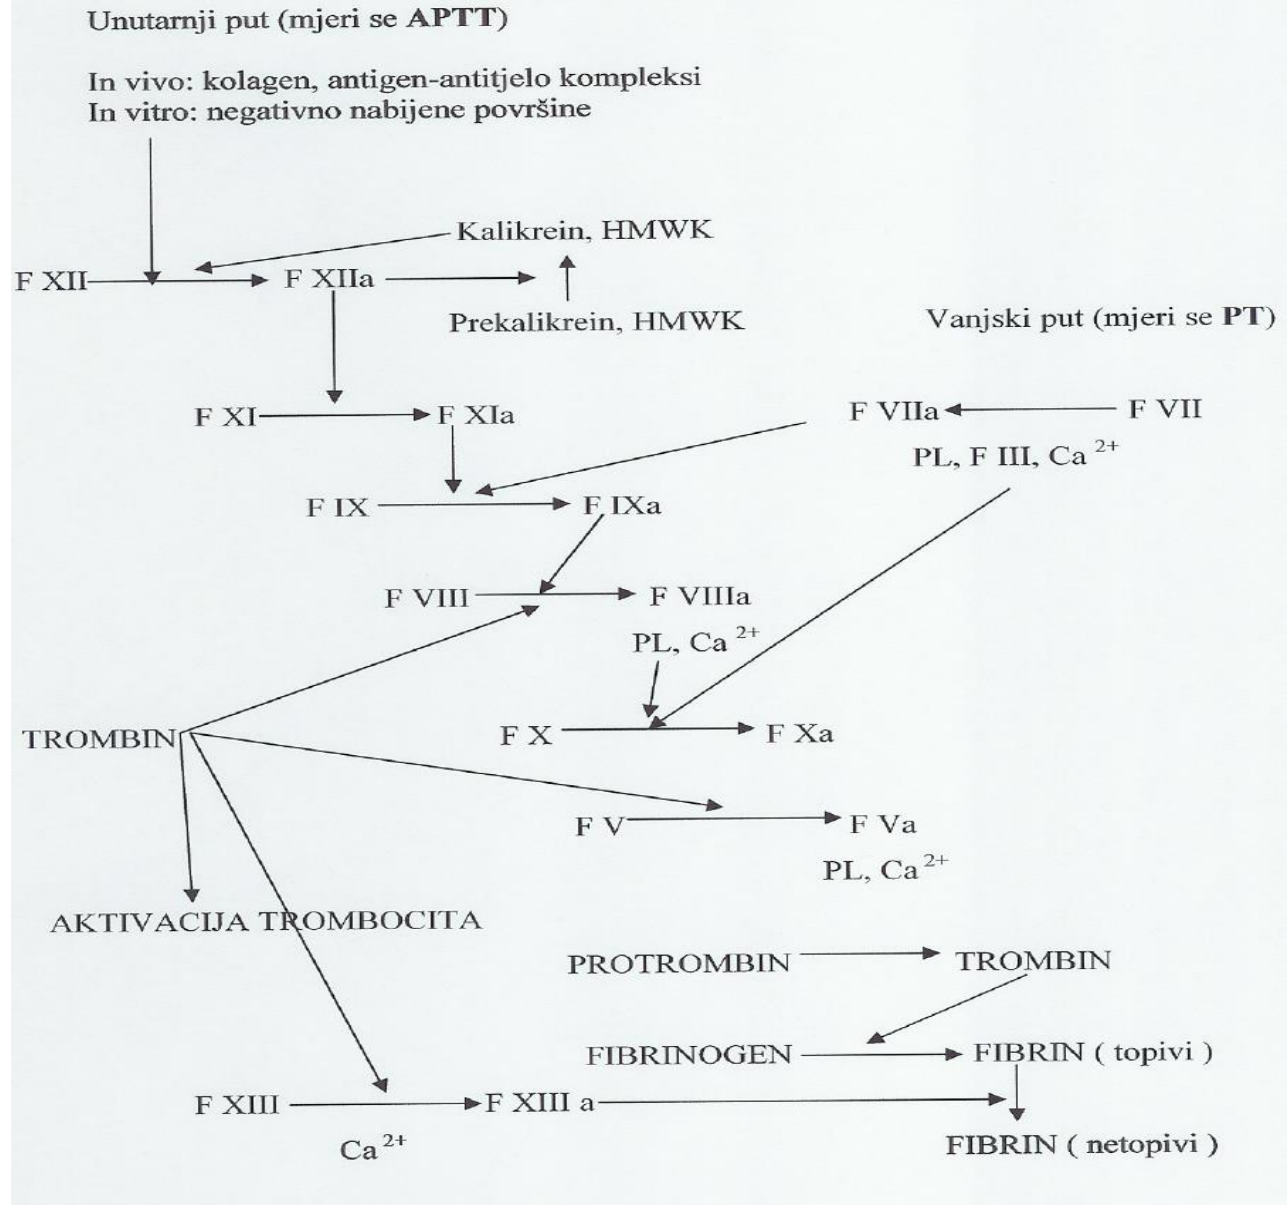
Unutarnji put (mjeri se **APTT**)

In vivo: kolagen, antigen-antitjelo kompleksi
In vitro: negativno nabijene površine

Kalikrein, HMWK

F XII

F XIIa

Prekalikrein, HMWK

Vanjski put (mjeri se **PT**)

F XI

F XIa

F VIIa

F VII

PL, F III, Ca $^{2+}$

F IX

F IXa

F VIII

F VIIIa

PL, Ca $^{2+}$

TROMBIN

F X

F Xa

F V

F Va

PL, Ca $^{2+}$

AKTIVACIJA TROMBOCITA

PROTROMBIN

TROMBIN

FIBRINOGEN

FIBRIN ( topivi )

F XIII

F XIII a

Ca $^{2+}$

FIBRIN ( netopivi )